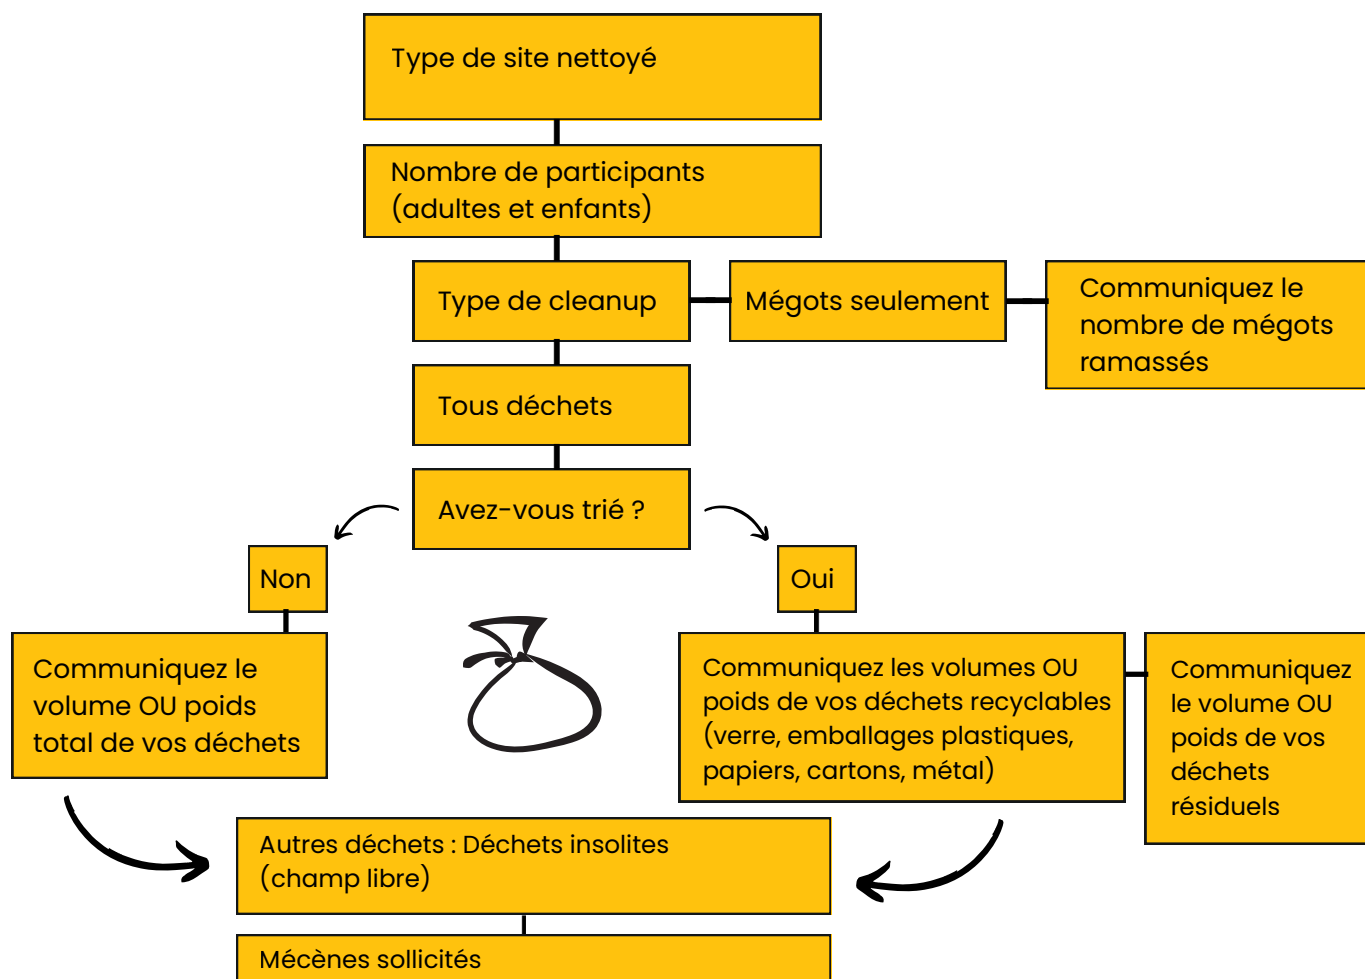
Type de site nettoyé

Nombre de participants (adultes et enfants)

Type de cleanup

Mégots seulement

Communiquez le nombre de mégots ramassés

Tous déchets

Avez-vous trié ?

Non

Oui

Communiquez le volume OU poids total de vos déchets

Communiquez les volumes OU poids de vos déchets recyclables (verre, emballages plastiques, papiers, cartons, métal)

Communiquez le volume OU poids de vos déchets résiduels

Autres déchets : Déchets insolites (champ libre)

Mécènes sollicités